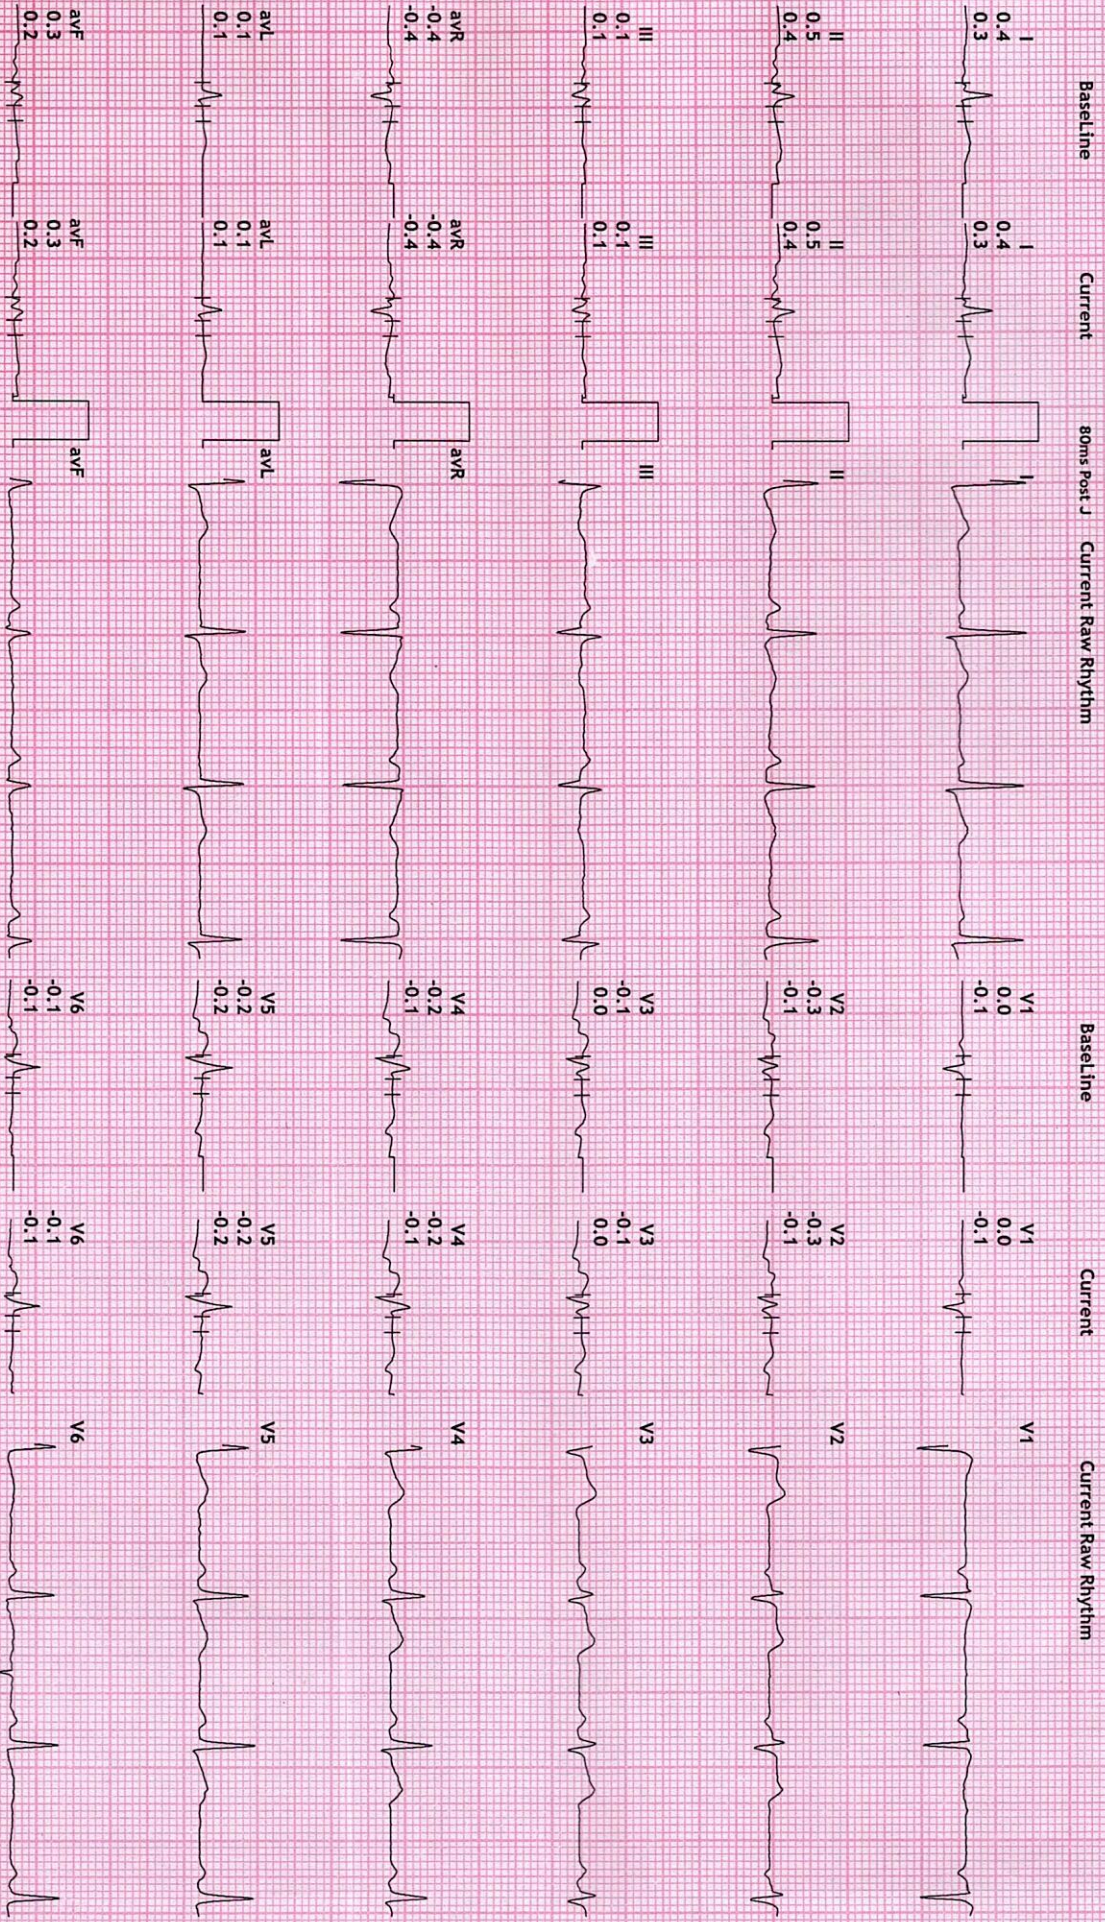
BaseLine

Current

80ms Post J

Current Raw Rhythm

I
0.4
0.3

I
0.4
0.3

I

II
0.5
0.4

II
0.5
0.4

II

III
0.1
0.1

III
0.1
0.1

III

avR
-0.4
-0.4

avR
-0.4
-0.4

avR

avL
0.1
0.1

avL
0.1
0.1

avL

avF
0.3
0.2

avF
0.3
0.2

avF

BaseLine

Current

Current Raw Rhythm

V1
0.0
-0.1

V1
0.0
-0.1

V1

V2
-0.3
-0.1

V2
-0.3
-0.1

V2

V3
-0.1
0.0

V3
-0.1
0.0

V3

V4
-0.2
-0.1

V4
-0.2
-0.1

V4

V5
-0.2
-0.2

V5
-0.2
-0.2

V5

V6
-0.1
-0.1

V6
-0.1
-0.1

V6